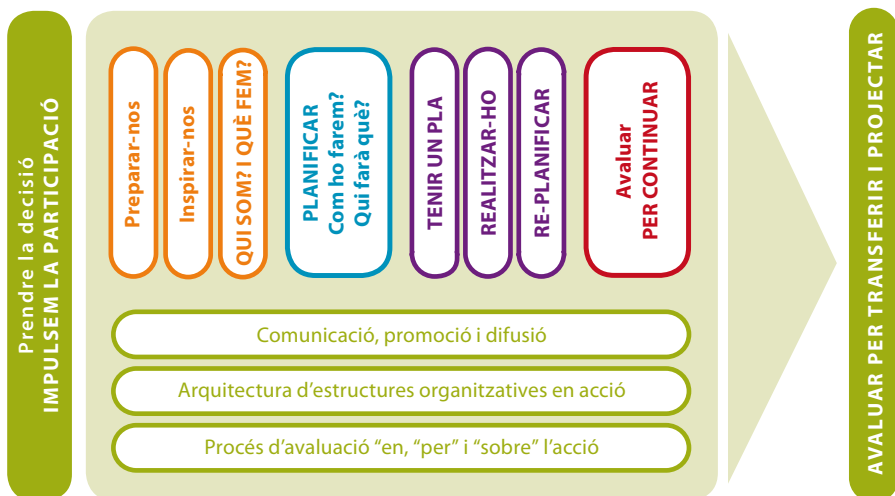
Prendre la decisió
IMPULSEM LA PARTICIPACIÓ

Preparar-nos

Inspirar-nos

QUI SOM? I QUÈ FEM?

PLANIFICAR
Com ho farem?
Qui farà què?

TENIR UN PLA

REALITZAR-HO

RE-PLANIFICAR

Avaluar
PER CONTINUAR

Comunicació, promoció i difusió

Arquitectura d'estructures organitzatives en acció

Procés d'avaluació "en, "per" i "sobre" l'acció

AVALUAR PER TRANSFERIR I PROJECTAR